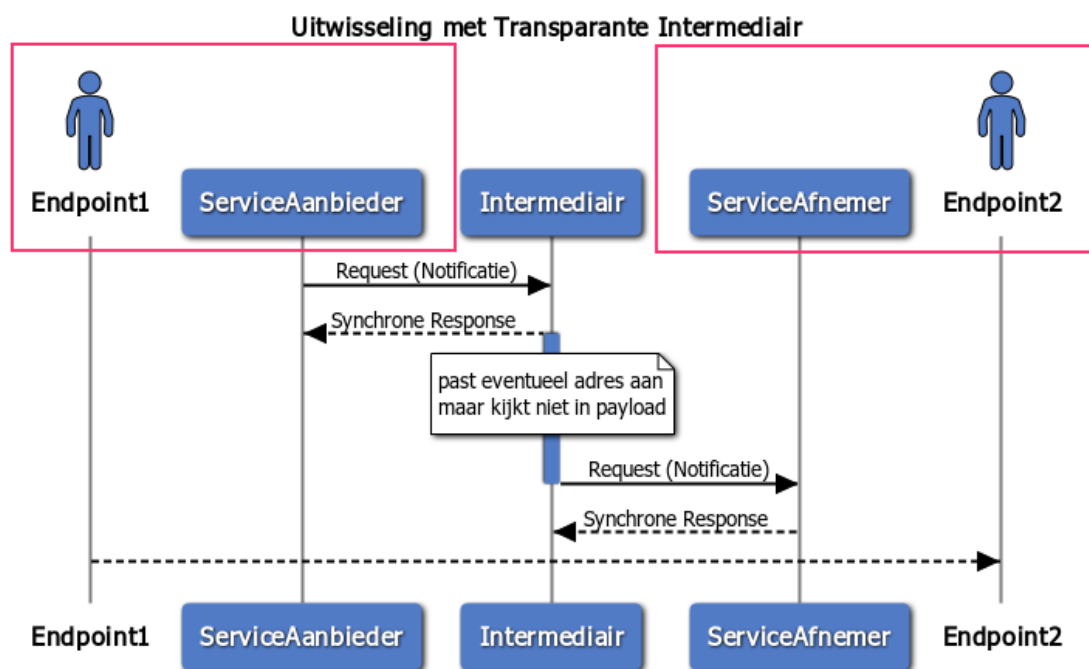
Uitwisseling met Transparante Intermediair

Endpoint1

ServiceAanbieder

Intermediair

ServiceAfnemer

Endpoint2

Request (Notificatie)

Synchrone Response

past eventueel adres aan maar kijkt niet in payload

Request (Notificatie)

Synchrone Response

Endpoint1

ServiceAanbieder

Intermediair

ServiceAfnemer

Endpoint2